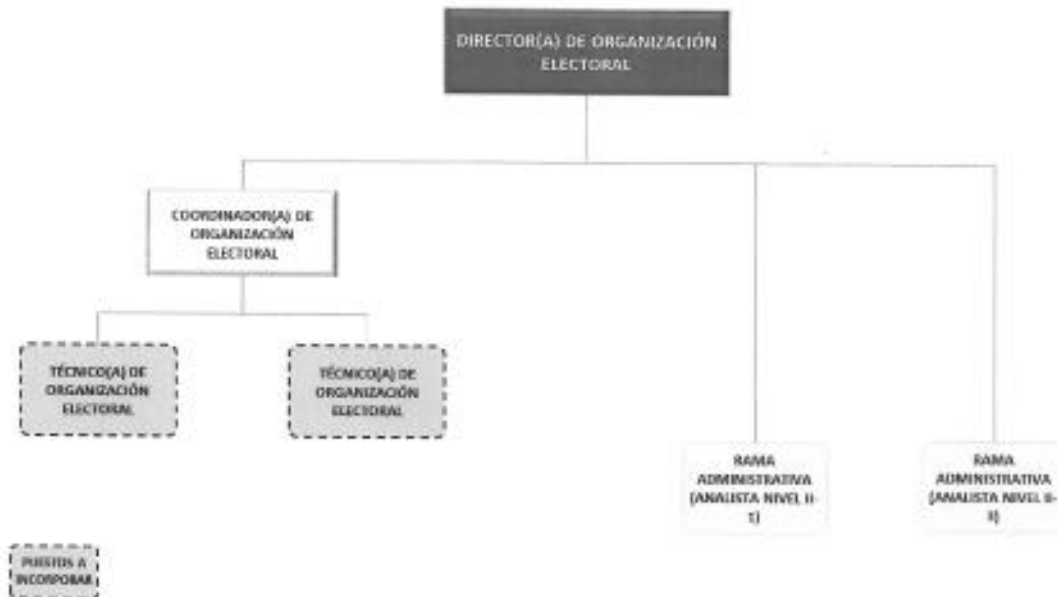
DIRECTOR(A) DE ORGANIZACIÓN ELECTORAL

COORDINADOR(A) DE ORGANIZACIÓN ELECTORAL

TÉCNICO(A) DE ORGANIZACIÓN ELECTORAL

TÉCNICO(A) DE ORGANIZACIÓN ELECTORAL

RAMA ADMINISTRATIVA (ANALISTA NIVEL II-1)

RAMA ADMINISTRATIVA (ANALISTA NIVEL II-II)

PUESTOS A INCORPORAR